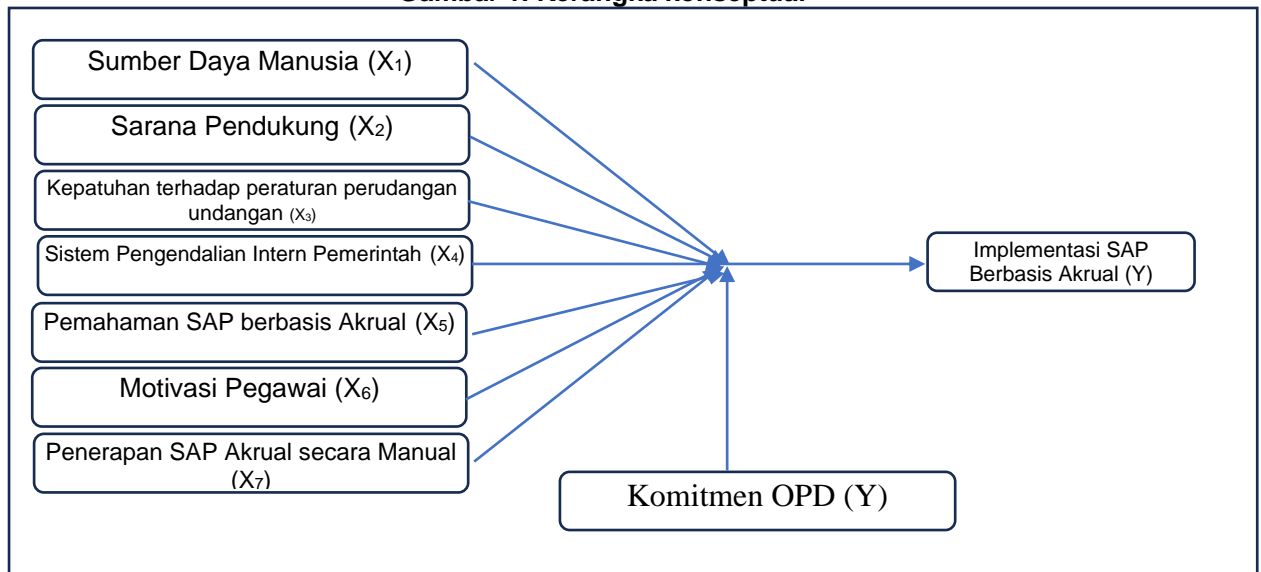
Gambar 1. Kerangka Konseptual

Sumber Daya Manusia ($X_1$)

Sarana Pendukung ($X_2$)

Kepatuhan terhadap peraturan perudangan undangan ($X_3$)

Sistem Pengendalian Intern Pemerintah ($X_4$)

Pemahaman SAP berbasis Akrual ($X_5$)

Motivasi Pegawai ($X_6$)

Penerapan SAP Akrual secara Manual ($X_7$)

Implementasi SAP Berbasis Akrual (Y)

Komitmen OPD (Y)